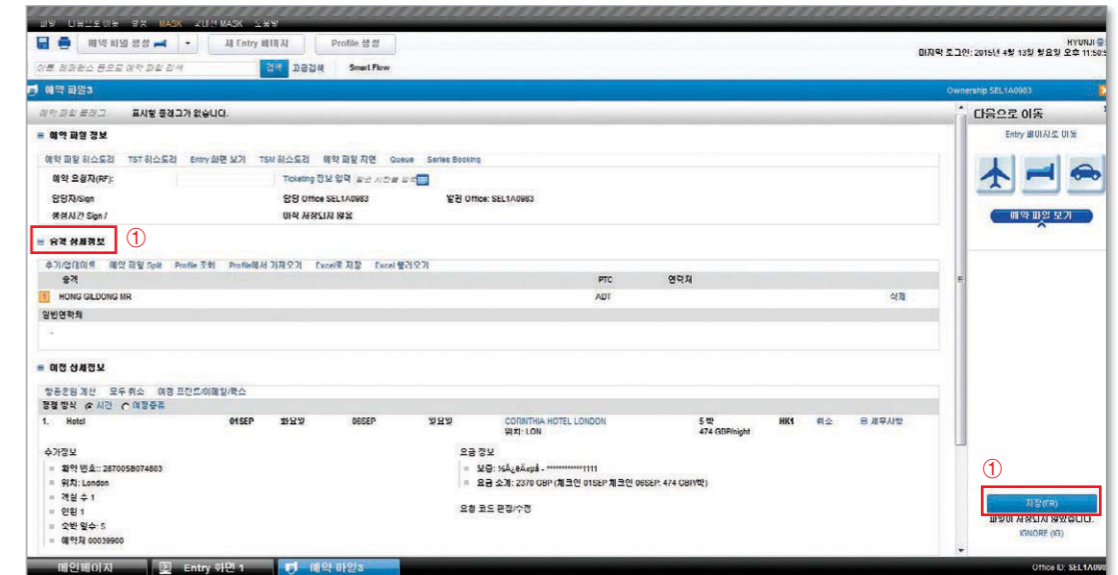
파일 다음으로 이동 옵션 MASK 고급 MASK 도움말

예약 파일 생성 새 Entry 페이지 Profile 생성

HYUNJI
마지막 로그인: 2015년 4월 13일 월요일 오후 11:50

이름, 레코드 번호로 예약 파일 검색 검색 고급검색 Smart Flow

예약 파일3

Ownership SEL1A0983

예약 파일 플래그 표시할 플래그가 없습니다.

다음으로 이동

Entry 페이지로 이동

예약 파일 보기

예약 파일 정보

예약 파일 취소하기 TST 취소하기 Entry 화면 보기 TSM 취소하기 예약 파일 지연 Queue Series Booking

예약 요청자(RF):

Ticketing 정보 입력

담당자/Sign

담당 Office SEL1A0983

발권 Office: SEL1A0983

생성시간 Sign /

아직 저장되지 않음

승객 상세정보 ①

추가/업데이트 예약 파일 Split Profile 조회 Profile에서 가져오기 Excel로 저장 Excel 불러오기

| 승객 | PTC | 연락처 | |
|---|---|---|---|
| 1 HONG GILDONG MR | ADT | | 삭제 |

일반연락처

여정 상세정보

항공운임 계산 모두 취소 여정 프린트/이메일/팩스

정렬 방식 시간 여정종류

| 1. | Hotel | 01SEP | 화요일 | 06SEP | 일요일 | CORINTHIA HOTEL LONDON 위치: LON | 5 박 474 GBP/night | HK1 | 취소 | 세부사항 |
|---|---|---|---|---|---|---|---|---|---|---|

추가정보

확약 번호:: 28700SB074803

위치: London

객실 수 1

인원 1

숙박 일수: 5

예약처 00039900

요금 정보

보증: ************1111

요금 소계: 2370 GBP (체크인 01SEP 체크아웃 06SEP: 474 GBP/박)

요청 코드 편집/수정

①

저장(ER)

파일이 저장되지 않았습니다.

IGNORE (IG)

메인페이지 Entry 화면 1 예약 파일3

Office ID: SEL1A098